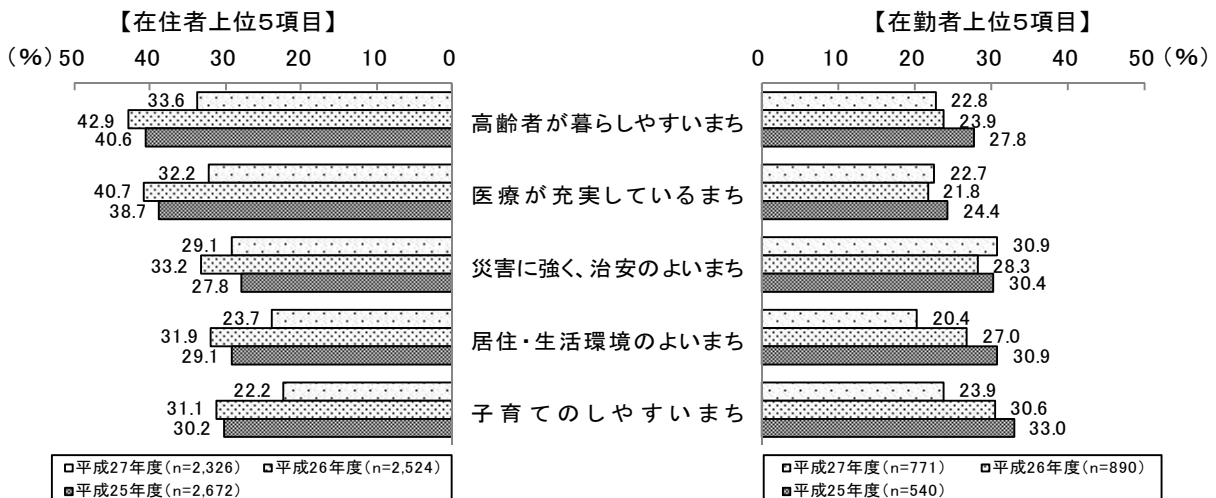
【在住者上位5項目】

(%) 50 40 30 20 10 0

33.6
42.9
40.6
高齢者が暮らしやすいまち
32.2
40.7
38.7
医療が充実しているまち
29.1
33.2
27.8
災害に強く、治安のよいまち
23.7
31.9
29.1
居住・生活環境のよいまち
22.2
31.1
30.2
子育てのしやすいまち

□平成27年度(n=2,326) □平成26年度(n=2,524)
■平成25年度(n=2,672)

【在勤者上位5項目】

0 10 20 30 40 50 (%)

22.8
23.9
27.8
22.7
21.8
24.4
30.9
28.3
30.4
20.4
27.0
30.9
23.9
30.6
33.0

□平成27年度(n=771) □平成26年度(n=890)
■平成25年度(n=540)